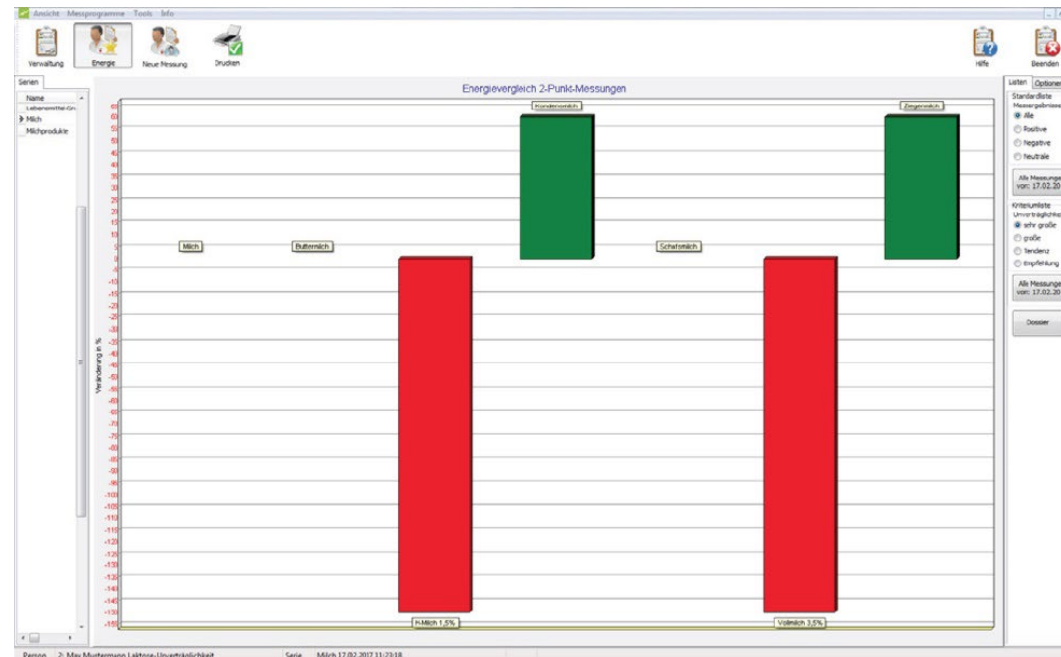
Ansicht Messprogramme Tools Info

Verwaltung Energie Neue Messung Drucken Hilfe Beenden

Serien

Name
Lebensmittel-Gr.
Milch
Milchprodukte

Energievergleich 2-Punkt-Messungen

Veränderung in %

65
60
55
50
45
40
35
30
25
20
15
10
5
0
-5
-10
-15
-20
-25
-30
-35
-40
-45
-50
-55
-60
-65
-70
-75
-80
-85
-90
-95
-100
-105
-110
-115
-120
-125
-130
-135
-140
-145
-150
-155

Milch
Buttermilch
H-Milch 1,5%
Kondensmilch
Schafsmilch
Vollmilch 3,5%
Ziegenmilch

Listen Optionen
Standardliste
Messergebnisse
Alle
Positive
Negative
Neutrale

Alle Messungen vor: 17.02.20

Kriterienliste
Unverträglichkeit
sehr große
große
Tendenz
Empfehlung

Alle Messungen vor: 17.02.20

Dossier

Person 2: Max Mustermann Laktose-Unverträglichkeit Serie Milch 17.02.2017 11:23:18